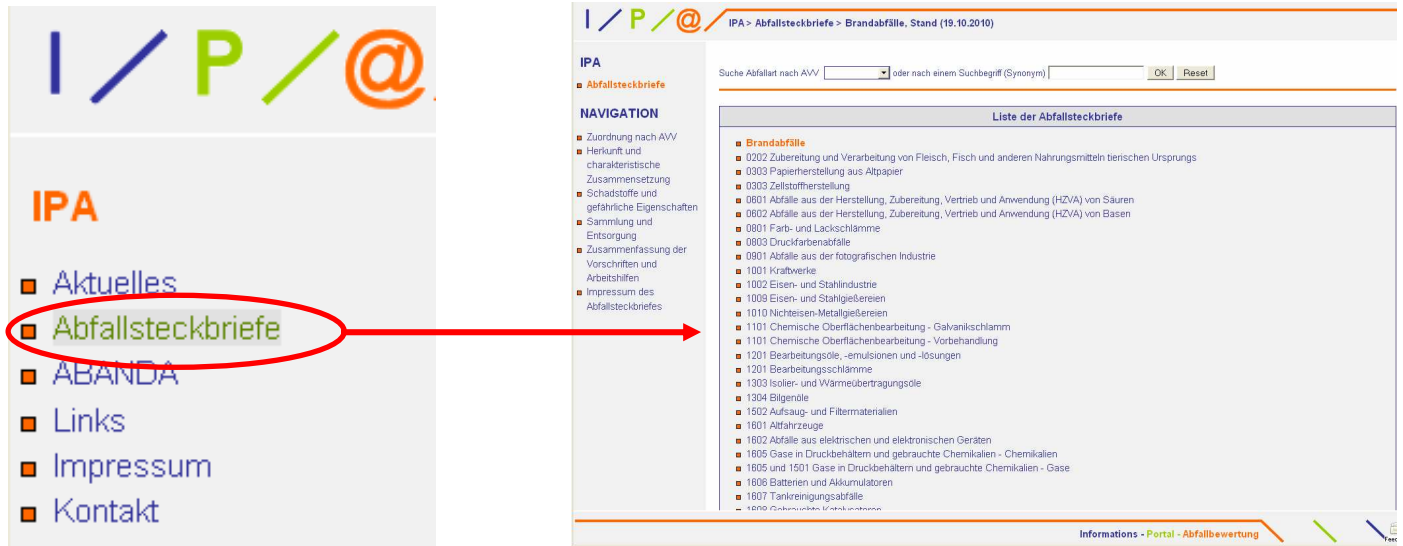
I / P / @

IPA

Aktuelles
Abfallsteckbriefe
ABANDA
Links
Impressum
Kontakt

I / P / @ IPA > Abfallsteckbriefe > Brandabfälle, Stand (19.10.2010)

IPA
Abfallsteckbriefe

NAVIGATION
Zuordnung nach AVV
Herkunft und charakteristische Zusammensetzung
Schadstoffe und gefährliche Eigenschaften
Sammlung und Entsorgung
Zusammenfassung der Vorschriften und Arbeitshilfen
Impressum des Abfallsteckbriefes

Suche Abfallart nach AVV oder nach einem Suchbegriff (Synonym) OK Reset

Liste der Abfallsteckbriefe

Brandabfälle
0202 Zubereitung und Verarbeitung von Fleisch, Fisch und anderen Nahrungsmitteln tierischen Ursprungs
0303 Papierherstellung aus Altpapier
0303 Zellstoffherstellung
0601 Abfälle aus der Herstellung, Zubereitung, Vertrieb und Anwendung (HZVA) von Säuren
0602 Abfälle aus der Herstellung, Zubereitung, Vertrieb und Anwendung (HZVA) von Basen
0801 Farb- und Lackschlämme
0803 Druckfarbenabfälle
0901 Abfälle aus der fotografischen Industrie
1001 Kraftwerke
1002 Eisen- und Stahlindustrie
1009 Eisen- und Stahlgießereien
1010 Nichteisen-Metallgießereien
1101 Chemische Oberflächenbearbeitung - Galvanikschlamm
1101 Chemische Oberflächenbearbeitung - Vorbehandlung
1201 Bearbeitungsöle, -emulsionen und -lösungen
1201 Bearbeitungsschlämme
1303 Isolier- und Wärmeübertragungsöle
1304 Bilgenöle
1502 Aufsaug- und Filtermaterialien
1601 Altfahrzeuge
1602 Abfälle aus elektrischen und elektronischen Geräten
1605 Gase in Druckbehältern und gebrauchte Chemikalien - Chemikalien
1605 und 1501 Gase in Druckbehältern und gebrauchte Chemikalien - Gase
1606 Batterien und Akkumulatoren
1607 Tankreinigungsabfälle
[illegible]

Informations - Portal - Abfallbewertung